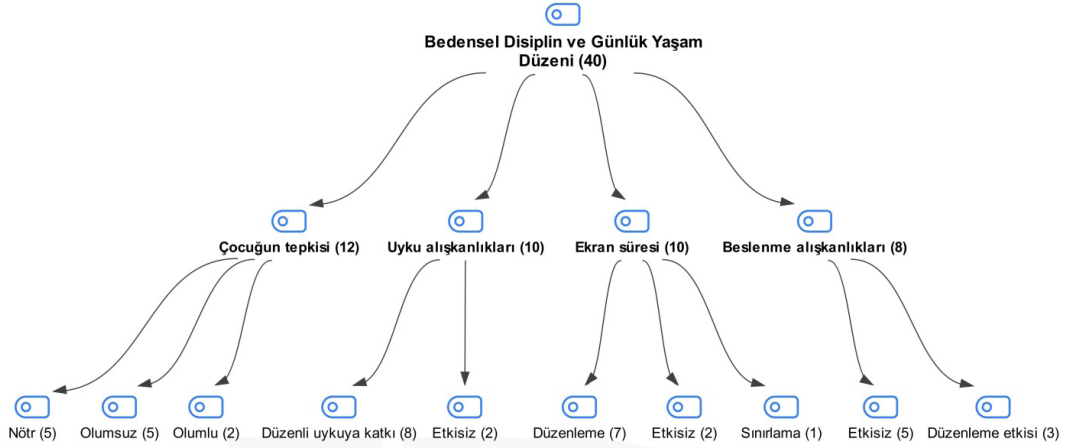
Bedensel Disiplin ve Günlük Yaşam Düzeni (40)

Çocuğun tepkisi (12)

Uyku alışkanlıkları (10)

Ekran süresi (10)

Beslenme alışkanlıkları (8)

Nötr (5)

Olumsuz (5)

Olumlu (2)

Düzenli uykuya katkı (8)

Etkisiz (2)

Düzenleme (7)

Etkisiz (2)

Sınırlama (1)

Etkisiz (5)

Düzenleme etkisi (3)